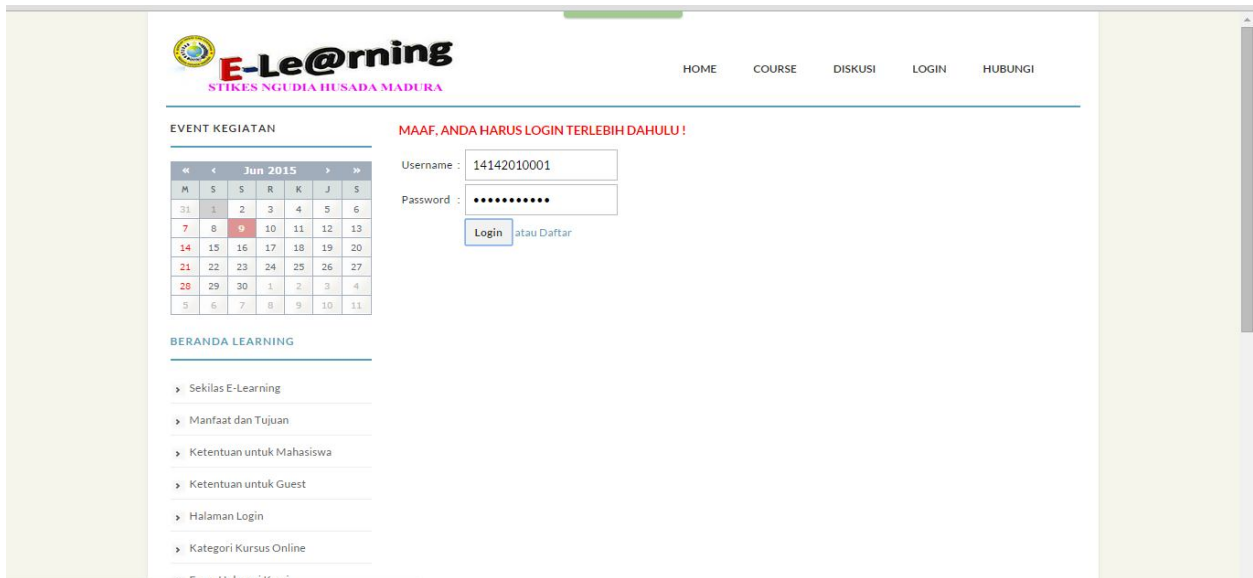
E-Le@rning
STIKES NGUDIA HUSADA MADURA

HOME COURSE DISKUSI LOGIN HUBUNGI

EVENT KEGIATAN

| « | ‹ | Jun 2015 | | | › | » |
|---|---|---|---|---|---|---|
| M | S | S | R | K | J | S |
| 31 | 1 | 2 | 3 | 4 | 5 | 6 |
| 7 | 8 | 9 | 10 | 11 | 12 | 13 |
| 14 | 15 | 16 | 17 | 18 | 19 | 20 |
| 21 | 22 | 23 | 24 | 25 | 26 | 27 |
| 28 | 29 | 30 | 1 | 2 | 3 | 4 |
| 5 | 6 | 7 | 8 | 9 | 10 | 11 |

BERANDA LEARNING

› Sekilas E-Learning
› Manfaat dan Tujuan
› Ketentuan untuk Mahasiswa
› Ketentuan untuk Guest
› Halaman Login
› Kategori Kursus Online
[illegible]

MAAF, ANDA HARUS LOGIN TERLEBIH DAHULU !

Username : 14142010001
Password : •••••••••••
Login atau Daftar